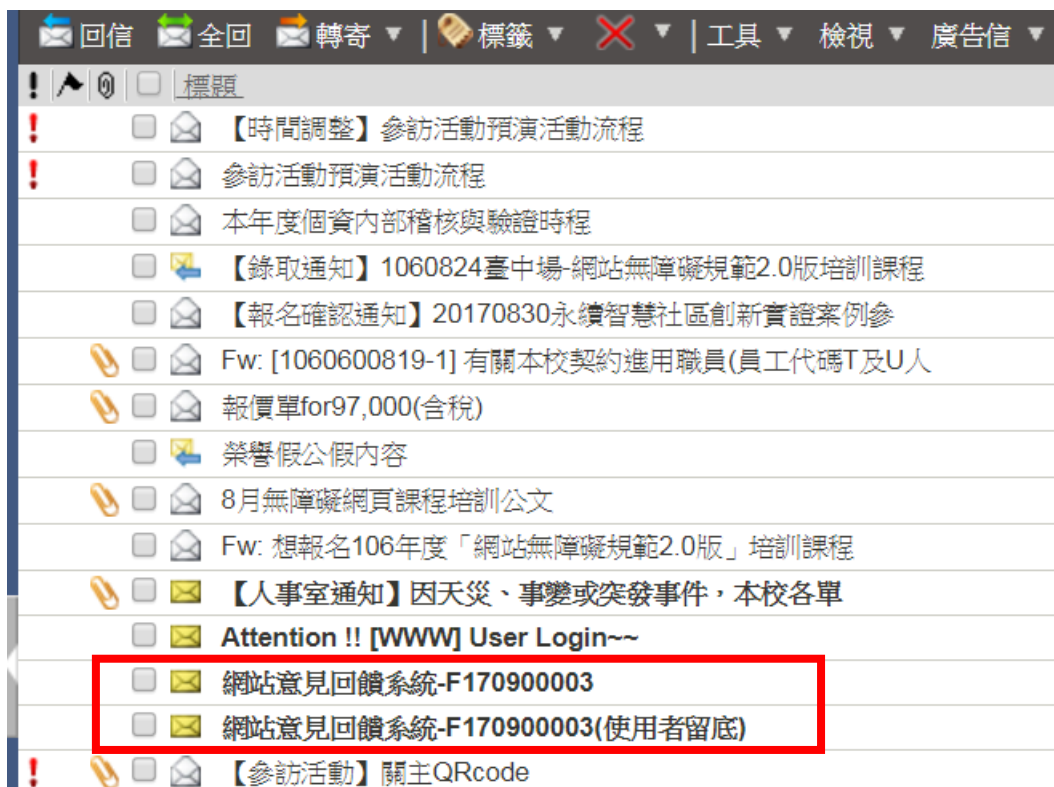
回信 全回 轉寄 ▼ 標籤 ▼ ▼ 工具 ▼ 檢視 ▼ 廣告信 ▼

! 標題

! 【時間調整】參訪活動預演活動流程

! 參訪活動預演活動流程

本年度個資內部稽核與驗證時程

【錄取通知】1060824臺中場-網站無障礙規範2.0版培訓課程

【報名確認通知】20170830永續智慧社區創新實證案例參

Fw: [1060600819-1] 有關本校契約進用職員(員工代碼T及U人

報價單for97,000(含稅)

榮譽假公假內容

8月無障礙網頁課程培訓公文

Fw: 想報名106年度「網站無障礙規範2.0版」培訓課程

【人事室通知】因天災、事變或突發事件，本校各單

Attention !! [WWW] User Login~~

網站意見回饋系統-F170900003

網站意見回饋系統-F170900003(使用者留底)

! 【參訪活動】關主QRcode